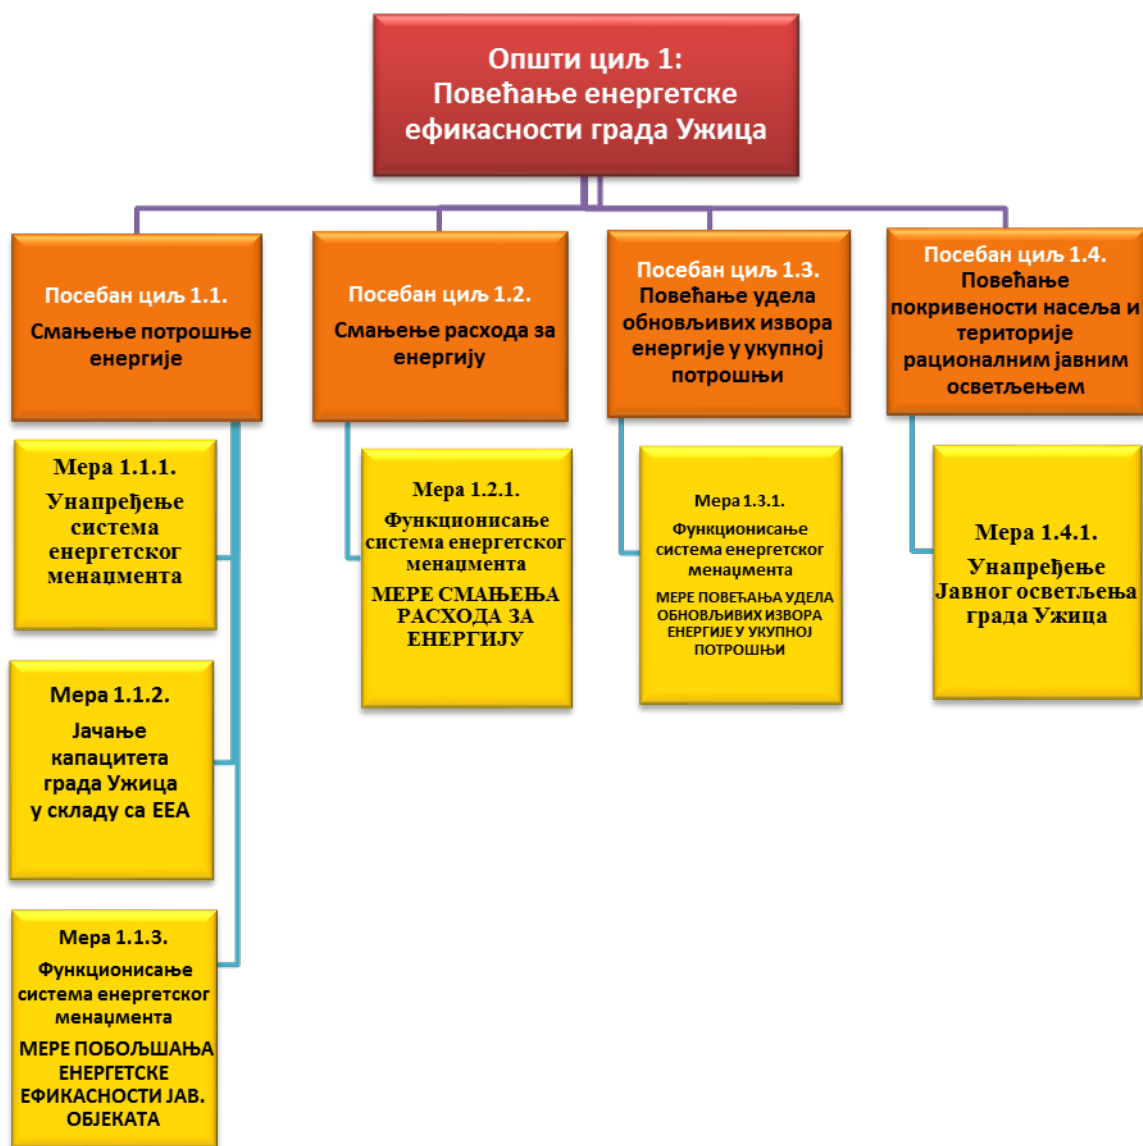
Општи циљ 1:
Повећање енергетске ефикасности града Ужица

Посебан циљ 1.1.
Смањење потрошње енергије

Мера 1.1.1.
Унапређење система енергетског менаџмента

Мера 1.1.2.
Јачање капацитета града Ужица у складу са ЕЕА

Мера 1.1.3.
Функционисање система енергетског менаџмента
МЕРЕ ПОБОЉШАЊА ЕНЕРГЕТСКЕ ЕФИКАСНОСТИ ЈАВ. ОБЈЕКАТА

Посебан циљ 1.2.
Смањење расхода за енергију

Мера 1.2.1.
Функционисање система енергетског менаџмента
МЕРЕ СМАЊЕЊА РАСХОДА ЗА ЕНЕРГИЈУ

Посебан циљ 1.3.
Повећање удела обновљивих извора енергије у укупној потрошњи

Мера 1.3.1.
Функционисање система енергетског менаџмента
МЕРЕ ПОВЕЋАЊА УДЕЛА ОБНОВЉИВИХ ИЗВОРА ЕНЕРГИЈЕ У УКУПНОЈ ПОТРОШЊИ

Посебан циљ 1.4.
Повећање покривености насеља и територије рационалним јавним осветљењем

Мера 1.4.1.
Унапређење Јавног осветљења града Ужица